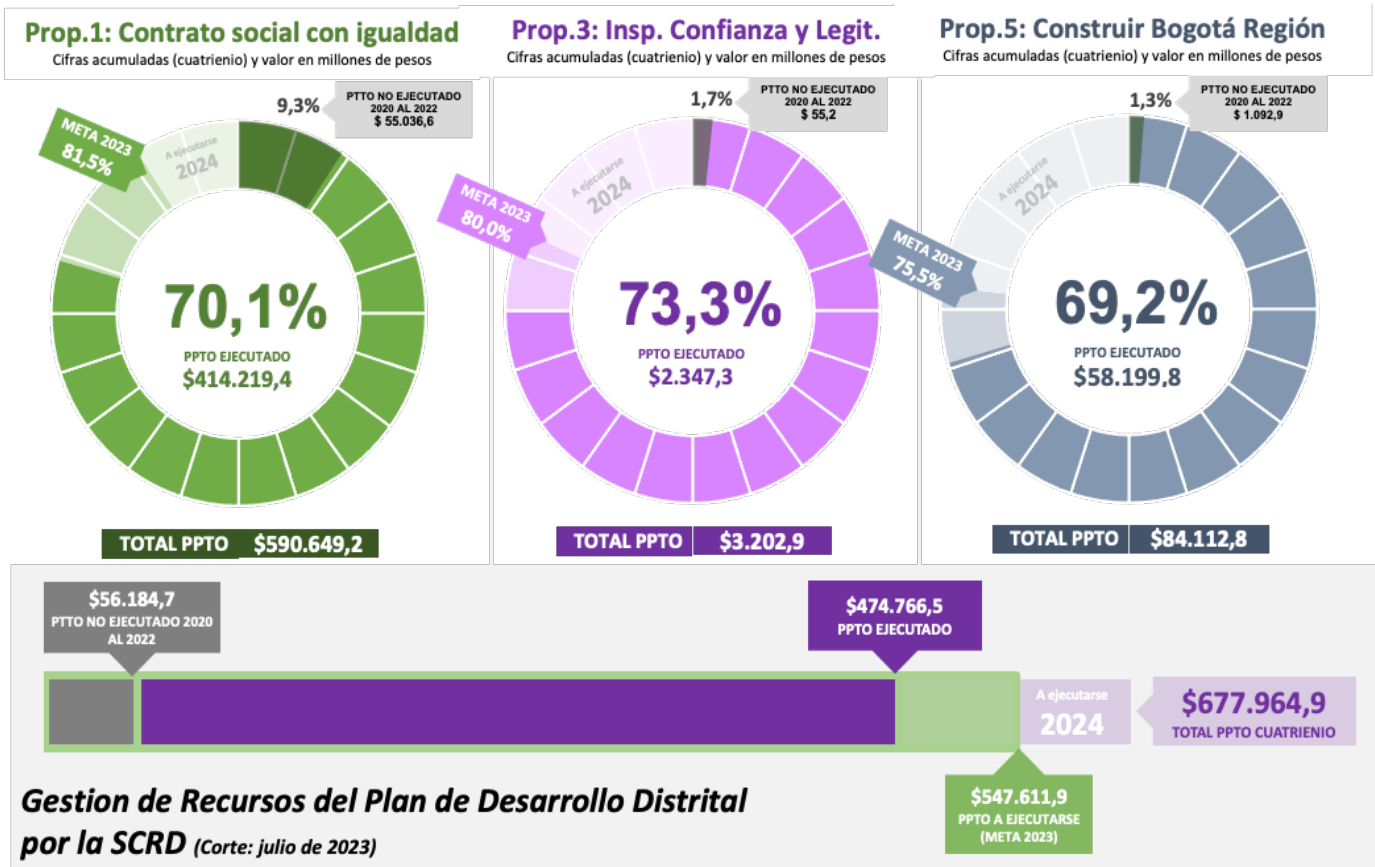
Prop.1: Contrato social con igualdad
Cifras acumuladas (cuatrienio) y valor en millones de pesos

9,3%
PTTO NO EJECUTADO 2020 AL 2022
$ 55.036,6

META 2023
81,5%

A ejecutarse
2024

70,1%
PPTO EJECUTADO
$414.219,4

TOTAL PPTO $590.649,2

Prop.3: Insp. Confianza y Legit.
Cifras acumuladas (cuatrienio) y valor en millones de pesos

1,7%
PTTO NO EJECUTADO 2020 AL 2022
$ 55,2

META 2023
80,0%

A ejecutarse
2024

73,3%
PPTO EJECUTADO
$2.347,3

TOTAL PPTO $3.202,9

Prop.5: Construir Bogotá Región
Cifras acumuladas (cuatrienio) y valor en millones de pesos

1,3%
PTTO NO EJECUTADO 2020 AL 2022
$ 1.092,9

META 2023
75,5%

A ejecutarse
2024

69,2%
PPTO EJECUTADO
$58.199.8

TOTAL PPTO $84.112,8

$56.184,7
PTTO NO EJECUTADO 2020 AL 2022

$474.766,5
PPTO EJECUTADO

A ejecutarse
2024

$677.964,9
TOTAL PPTO CUATRIENIO

$547.611,9
PPTO A EJECUTARSE (META 2023)

Gestion de Recursos del Plan de Desarrollo Distrital por la SCRD (Corte: julio de 2023)